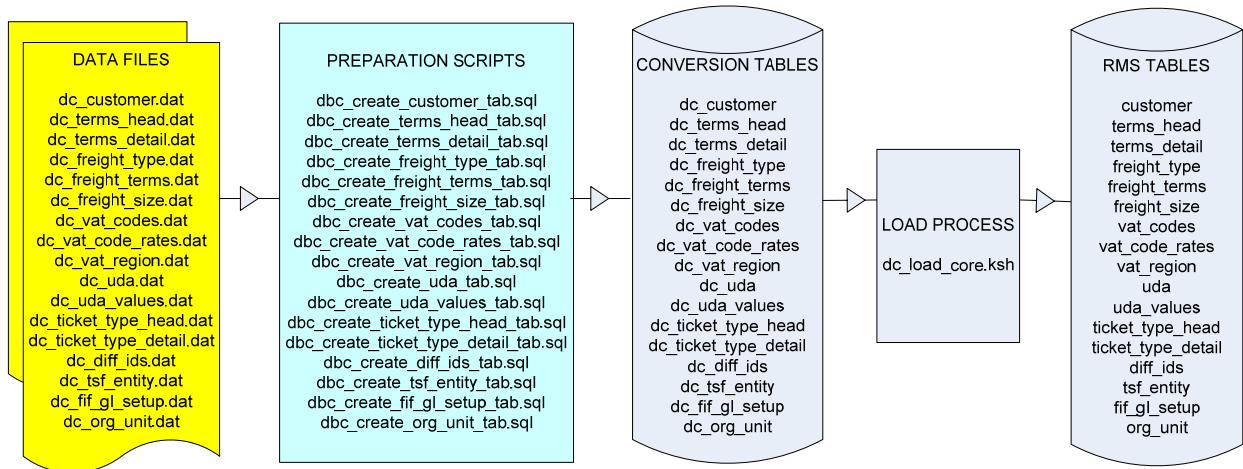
DATA FILES

dc_customer.dat
dc_terms_head.dat
dc_terms_detail.dat
dc_freight_type.dat
dc_freight_terms.dat
dc_freight_size.dat
dc_vat_codes.dat
dc_vat_code_rates.dat
dc_vat_region.dat
dc_uda.dat
dc_uda_values.dat
dc_ticket_type_head.dat
dc_ticket_type_detail.dat
dc_diff_ids.dat
dc_tsf_entity.dat
dc_fif_gl_setup.dat
dc_org_unit.dat

PREPARATION SCRIPTS

dbc_create_customer_tab.sql
dbc_create_terms_head_tab.sql
dbc_create_terms_detail_tab.sql
dbc_create_freight_type_tab.sql
dbc_create_freight_terms_tab.sql
dbc_create_freight_size_tab.sql
dbc_create_vat_codes_tab.sql
dbc_create_vat_code_rates_tab.sql
dbc_create_vat_region_tab.sql
dbc_create_uda_tab.sql
dbc_create_uda_values_tab.sql
dbc_create_ticket_type_head_tab.sql
dbc_create_ticket_type_detail_tab.sql
dbc_create_diff_ids_tab.sql
dbc_create_tsf_entity_tab.sql
dbc_create_fif_gl_setup_tab.sql
dbc_create_org_unit_tab.sql

CONVERSION TABLES

dc_customer
dc_terms_head
dc_terms_detail
dc_freight_type
dc_freight_terms
dc_freight_size
dc_vat_codes
dc_vat_code_rates
dc_vat_region
dc_uda
dc_uda_values
dc_ticket_type_head
dc_ticket_type_detail
dc_diff_ids
dc_tsf_entity
dc_fif_gl_setup
dc_org_unit

LOAD PROCESS

dc_load_core.ksh

RMS TABLES

customer
terms_head
terms_detail
freight_type
freight_terms
freight_size
vat_codes
vat_code_rates
vat_region
uda
uda_values
ticket_type_head
ticket_type_detail
diff_ids
tsf_entity
fif_gl_setup
org_unit